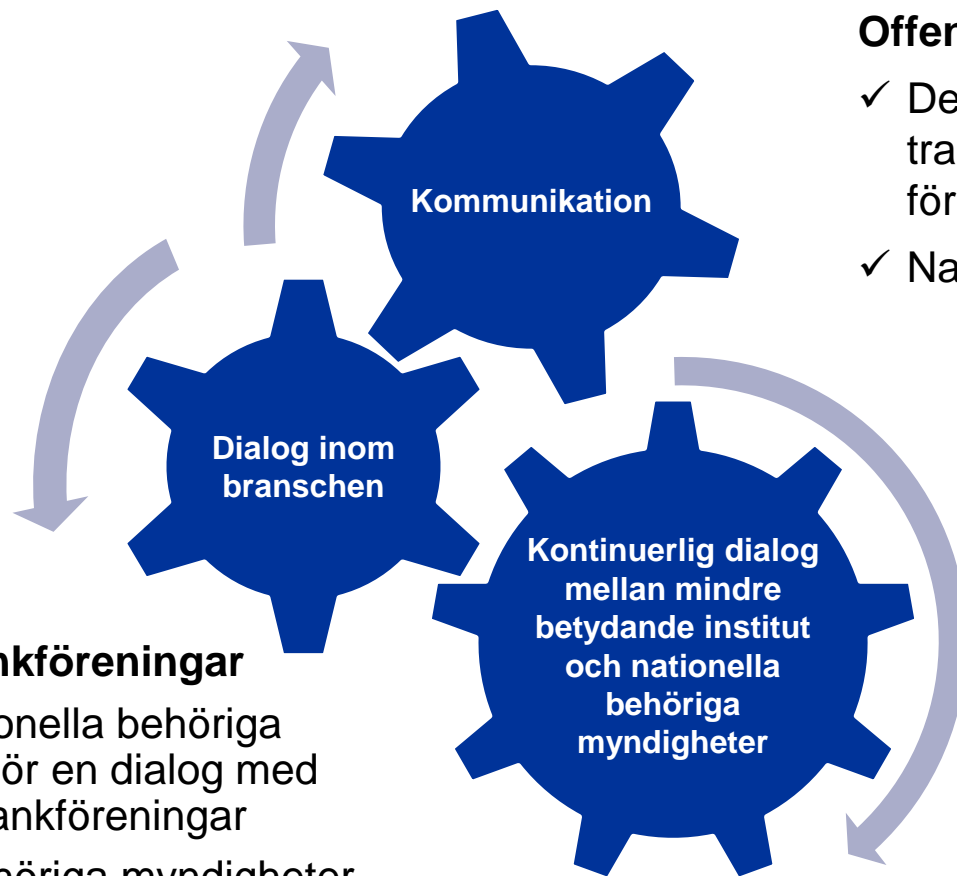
Offer

✓ De tra för

✓ Na

Kommunikation

Dialog inom branschen

Kontinuerlig dialog mellan mindre betydande institut och nationella behöriga myndigheter

nkföreningar

onella behöriga ör en dialog med ankföreningar

höriga myndigheter